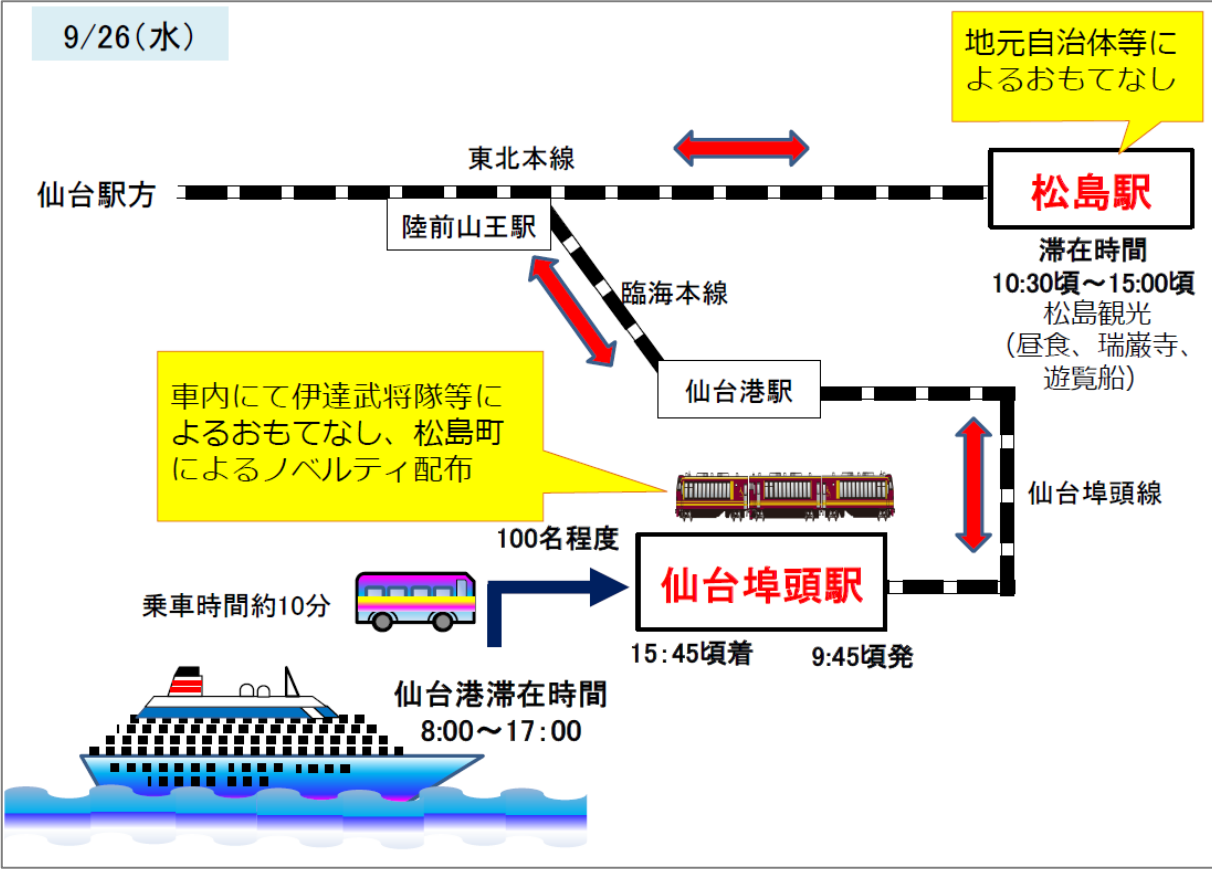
9/26(水)

地元自治体等によるおもてなし

東北本線

仙台駅方

松島駅

陸前山王駅

滞在時間
10:30頃～15:00頃
松島観光
(昼食、瑞巌寺、遊覧船)

臨海本線

仙台港駅

車内にて伊達武将隊等によるおもてなし、松島町によるノベルティ配布

仙台埠頭線

100名程度

乗車時間約10分

仙台埠頭駅

15:45頃着

9:45頃発

仙台港滞在時間
8:00～17:00